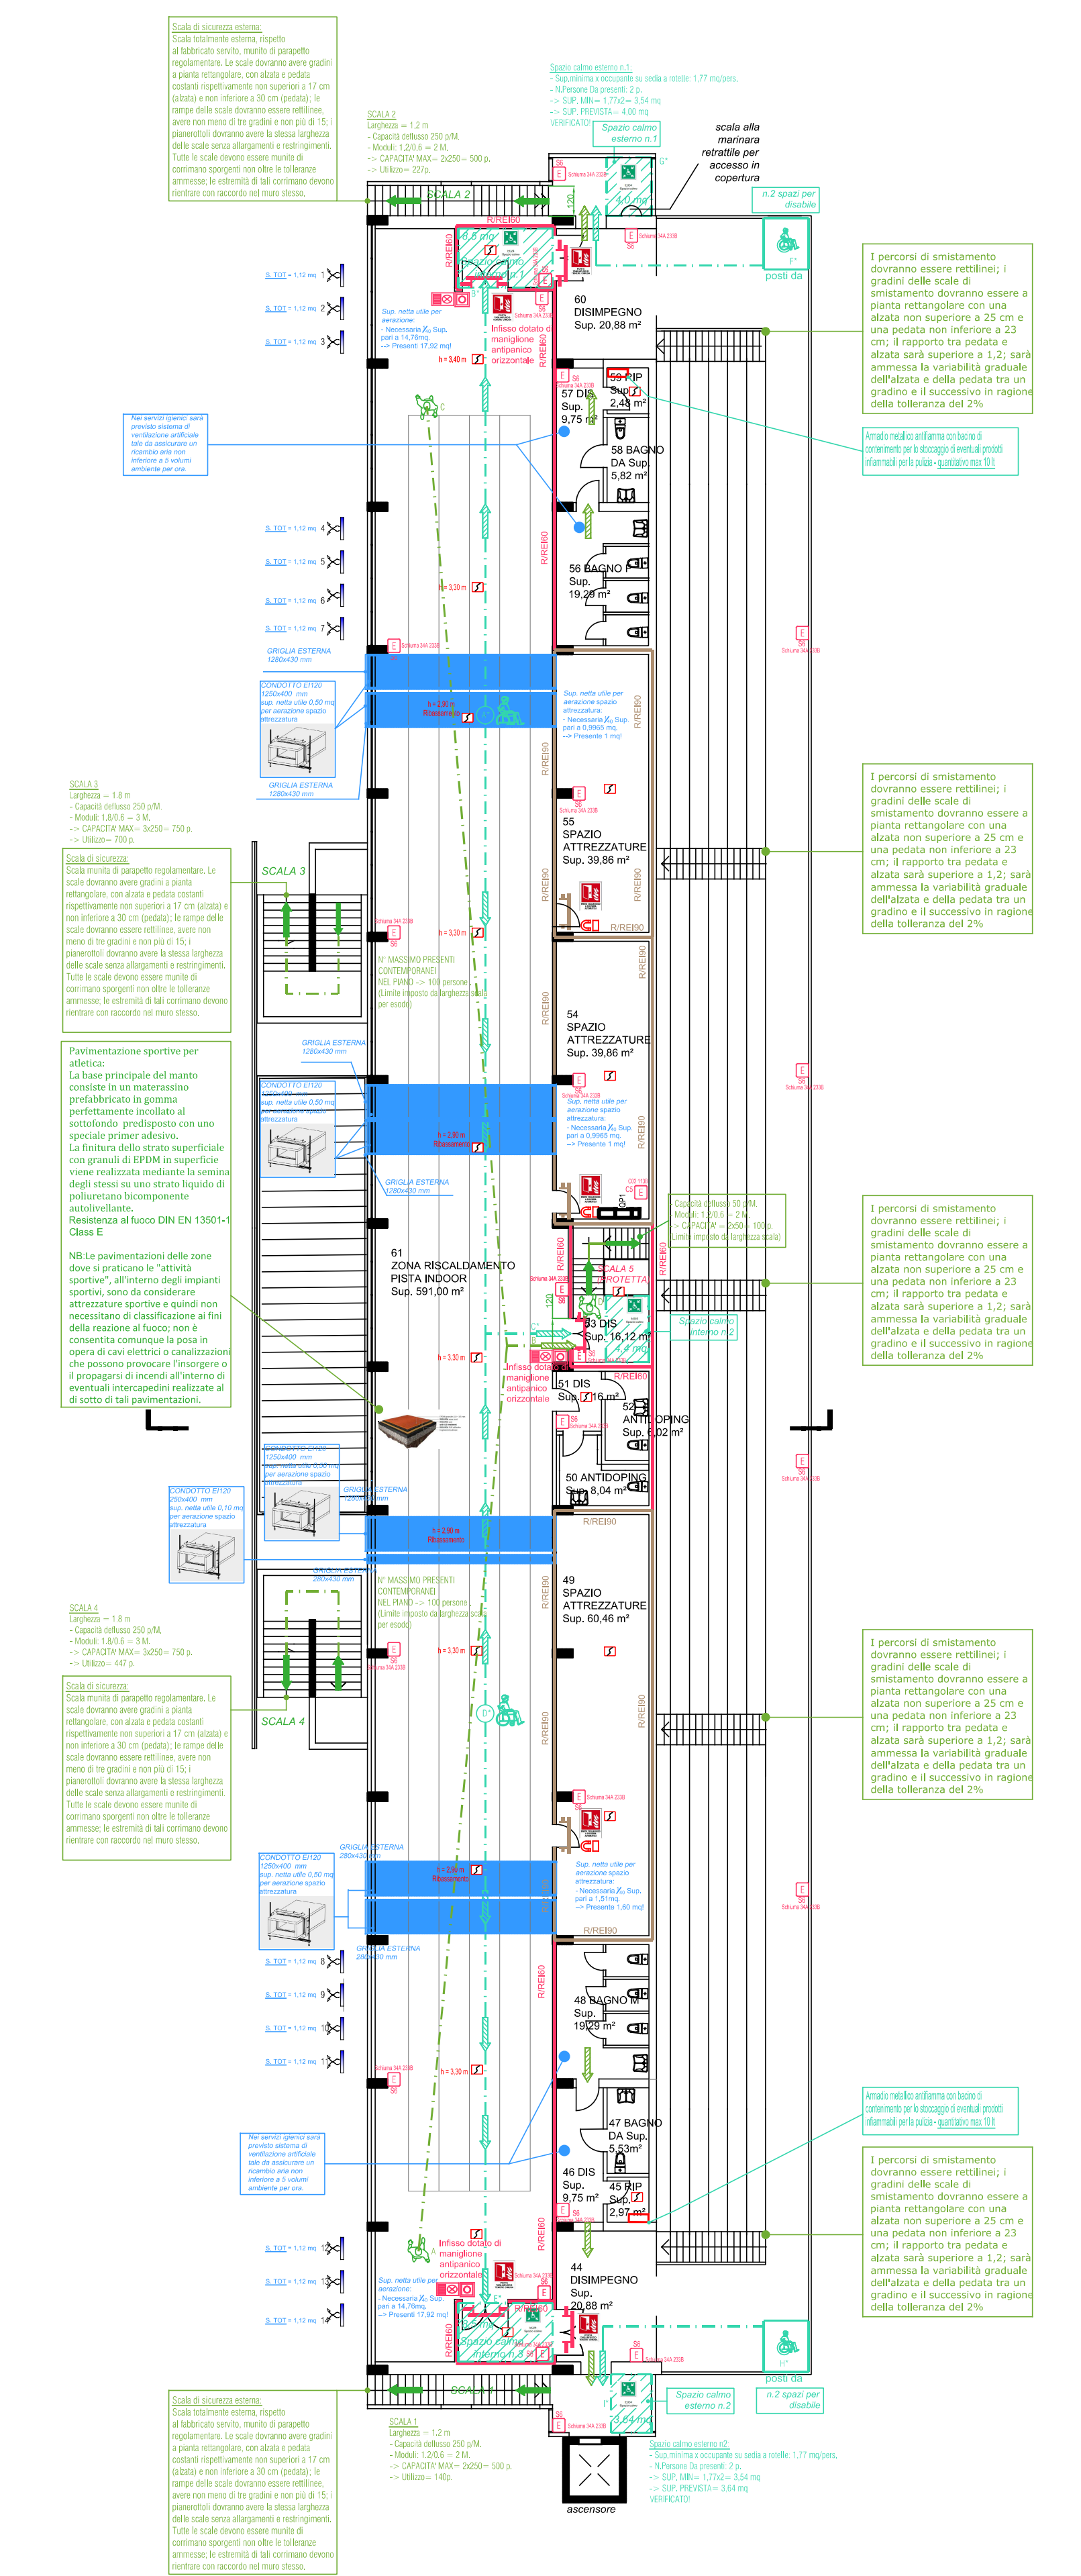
Scala di sicurezza esterna:
Scala totalmente esterna, rispetto al fabbricato servito, munito di parapetto regolamentare. Le scale dovranno avere gradini a pianta rettangolare, con alzata e pedata costanti rispettivamente non superiori a 17 cm (alzata) e non inferiore a 30 cm (pedata); le rampe delle scale dovranno essere rettilinee, avere non meno di tre gradini e non più di 15; i pianerottoli dovranno avere la stessa larghezza delle scale senza allargamenti e restringimenti. Tutte le scale devono essere munite di corrimano sporgenti non oltre le tolleranze ammesse; le estremità di tali corrimano devono rientrare con raccordo nel muro stesso.

SCALA 2
Larghezza = 1,2 m
- Capacità deflusso 250 p/M.
- Moduli: 1,2/0,6 = 2 M.
-> CAPACITA' MAX= 2x250 = 500 p.
-> Utilizzo= 227p.

Spazio calmo esterno n.1:
- Sup.minima x occupante su sedia a rotelle: 1,77 mq/pers.
- N.Persone Da presenti: 2 p.
-> SUP. MIN= 1,77x2= 3,54 mq
-> SUP. PREVISTA= 4,00 mq
VERIFICATO!

Spazio calmo esterno n.1

scala alla marinara retrattile per accesso in copertura

n.2 spazi per disabile

posti da

SCALA 2

R/REI60

I percorsi di smistamento dovranno essere rettilinei; i gradini delle scale di smistamento dovranno essere a pianta rettangolare con una alzata non superiore a 25 cm e una pedata non inferiore a 23 cm; il rapporto tra pedata e alzata sarà superiore a 1,2; sarà ammessa la variabilità graduale dell'alzata e della pedata tra un gradino e il successivo in ragione della tolleranza del 2%

S. TOT = 1,12 mq 1
S. TOT = 1,12 mq 2
S. TOT = 1,12 mq 3

Sup. netta utile per aerazione:
- Necessaria $X_0$ Sup. pari a 14,76mq.
--> Presenti 17,92 mq!

Infisso dotato di maniglione antipanico orizzontale

60 DISIMPEGNO Sup. 20,88 m²

h = 3,40 m

59 RIP Sup. 2,48 m²

57 DIS Sup. 9,75 m²

58 BAGNO DA Sup. 5,82 m²

Armadio metallico antifiamma con bacino di contenimento per lo stoccaggio di eventuali prodotti infiammabili per la pulizia - quantitativo max 10 lt

Nei servizi igienici sarà previsto sistema di ventilazione artificiale tale da assicurare un ricambio aria non inferiore a 5 volumi ambiente per ora.

S. TOT = 1,12 mq 4
S. TOT = 1,12 mq 5
S. TOT = 1,12 mq 6
S. TOT = 1,12 mq 7

h = 3,30 m

56 BAGNO Sup. 19,29 m²

GRIGLIA ESTERNA 1280x430 mm

CONDOTTO EI120 1250x400 mm sup. netta utile 0,50 mq per aerazione spazio attrezzatura

GRIGLIA ESTERNA 1280x430 mm

h = 2,90 m Ribassamento

Sup. netta utile per aerazione spazio attrezzatura:
- Necessaria $X_0$ Sup. pari a 0,9965 mq.
--> Presente 1 mq!

R/REI90

SCALA 3
Larghezza = 1,8 m
- Capacità deflusso 250 p/M.
- Moduli: 1,8/0,6 = 3 M.
-> CAPACITA' MAX= 3x250 = 750 p.
-> Utilizzo= 700 p.

Scala di sicurezza:
Scala munita di parapetto regolamentare. Le scale dovranno avere gradini a pianta rettangolare, con alzata e pedata costanti rispettivamente non superiori a 17 cm (alzata) e non inferiore a 30 cm (pedata); le rampe delle scale dovranno essere rettilinee, avere non meno di tre gradini e non più di 15; i pianerottoli dovranno avere la stessa larghezza delle scale senza allargamenti e restringimenti. Tutte le scale devono essere munite di corrimano sporgenti non oltre le tolleranze ammesse; le estremità di tali corrimano devono rientrare con raccordo nel muro stesso.

SCALA 3

55 SPAZIO ATTREZZATURE Sup. 39,86 m²

N° MASSIMO PRESENTI CONTEMPORANEI NEL PIANO -> 100 persone (Limite imposto da larghezza scala per esodo)

54 SPAZIO ATTREZZATURE Sup. 39,86 m²

Pavimentazione sportive per atletica:
La base principale del manto consiste in un materassino prefabbricato in gomma perfettamente incollato al sottofondo predisposto con uno speciale primer adesivo.
La finitura dello strato superficiale con granuli di EPDM in superficie viene realizzata mediante la semina degli stessi su uno strato liquido di poliuretano bicomponente autolivellante.
Resistenza al fuoco DIN EN 13501-1 Class E

NB:Le pavimentazioni delle zone dove si praticano le "attività sportive", all'interno degli impianti sportivi, sono da considerare attrezzature sportive e quindi non necessitano di classificazione ai fini della reazione al fuoco; non è consentita comunque la posa in opera di cavi elettrici o canalizzazioni che possono provocare l'insorgere o il propagarsi di incendi all'interno di eventuali intercapedini realizzate al di sotto di tali pavimentazioni.

GRIGLIA ESTERNA 1280x430 mm

Capacità deflusso 50 p/M.
Moduli: 1,2/0,6 = 2 M.
-> CAPACITA' = 2x50 = 100 p.
(Limite imposto da larghezza scala)

61 ZONA RISCALDAMENTO PISTA INDOOR Sup. 591,00 m²

SCALA 5 PROTETTA

Spazio calmo interno n.2

53 DIS Sup. 16,12 m²

51 DIS Sup. 16 m²

52 ANTIDOPING Sup. 6,02 m²

50 ANTIDOPING Sup. 8,04 m²

CONDOTTO EI120 1250x400 mm sup. netta utile 0,50 mq per aerazione spazio attrezzatura

CONDOTTO EI120 250x400 mm sup. netta utile 0,10 mq per aerazione spazio attrezzatura

GRIGLIA ESTERNA 280x430 mm

49 SPAZIO ATTREZZATURE Sup. 60,46 m²

SCALA 4
Larghezza = 1,8 m
- Capacità deflusso 250 p/M.
- Moduli: 1,8/0,6 = 3 M.
-> CAPACITA' MAX= 3x250 = 750 p.
-> Utilizzo= 447 p.

Scala di sicurezza:
Scala munita di parapetto regolamentare. Le scale dovranno avere gradini a pianta rettangolare, con alzata e pedata costanti rispettivamente non superiori a 17 cm (alzata) e non inferiore a 30 cm (pedata); le rampe delle scale dovranno essere rettilinee, avere non meno di tre gradini e non più di 15; i pianerottoli dovranno avere la stessa larghezza delle scale senza allargamenti e restringimenti. Tutte le scale devono essere munite di corrimano sporgenti non oltre le tolleranze ammesse; le estremità di tali corrimano devono rientrare con raccordo nel muro stesso.

SCALA 4

Sup. netta utile per aerazione spazio attrezzatura:
- Necessaria $X_0$ Sup. pari a 1,51mq.
--> Presente 1,60 mq!

S. TOT = 1,12 mq 8
S. TOT = 1,12 mq 9
S. TOT = 1,12 mq 10
S. TOT = 1,12 mq 11

48 BAGNO M Sup. 19,29 m²

47 BAGNO DA Sup. 5,53m²

46 DIS Sup. 9,75 m²

45 RIP Sup. 2,97 m²

44 DISIMPEGNO Sup. 20,88 m²

S. TOT = 1,12 mq 12
S. TOT = 1,12 mq 13
S. TOT = 1,12 mq 14

Sup. netta utile per aerazione:
- Necessaria $X_0$ Sup. pari a 14,76mq.
--> Presenti 17,92 mq!

Spazio calmo interno n.3

Spazio calmo esterno n.2

n.2 spazi per disabile

SCALA 1
Larghezza = 1,2 m
- Capacità deflusso 250 p/M.
- Moduli: 1,2/0,6 = 2 M.
-> CAPACITA' MAX= 2x250 = 500 p.
-> Utilizzo= 140p.

Spazio calmo esterno n2:
- Sup.minima x occupante su sedia a rotelle: 1,77 mq/pers.
- N.Persone Da presenti: 2 p.
-> SUP. MIN= 1,77x2= 3,54 mq
-> SUP. PREVISTA= 3,64 mq
VERIFICATO!

ascensore

Schiuma 34A 233B